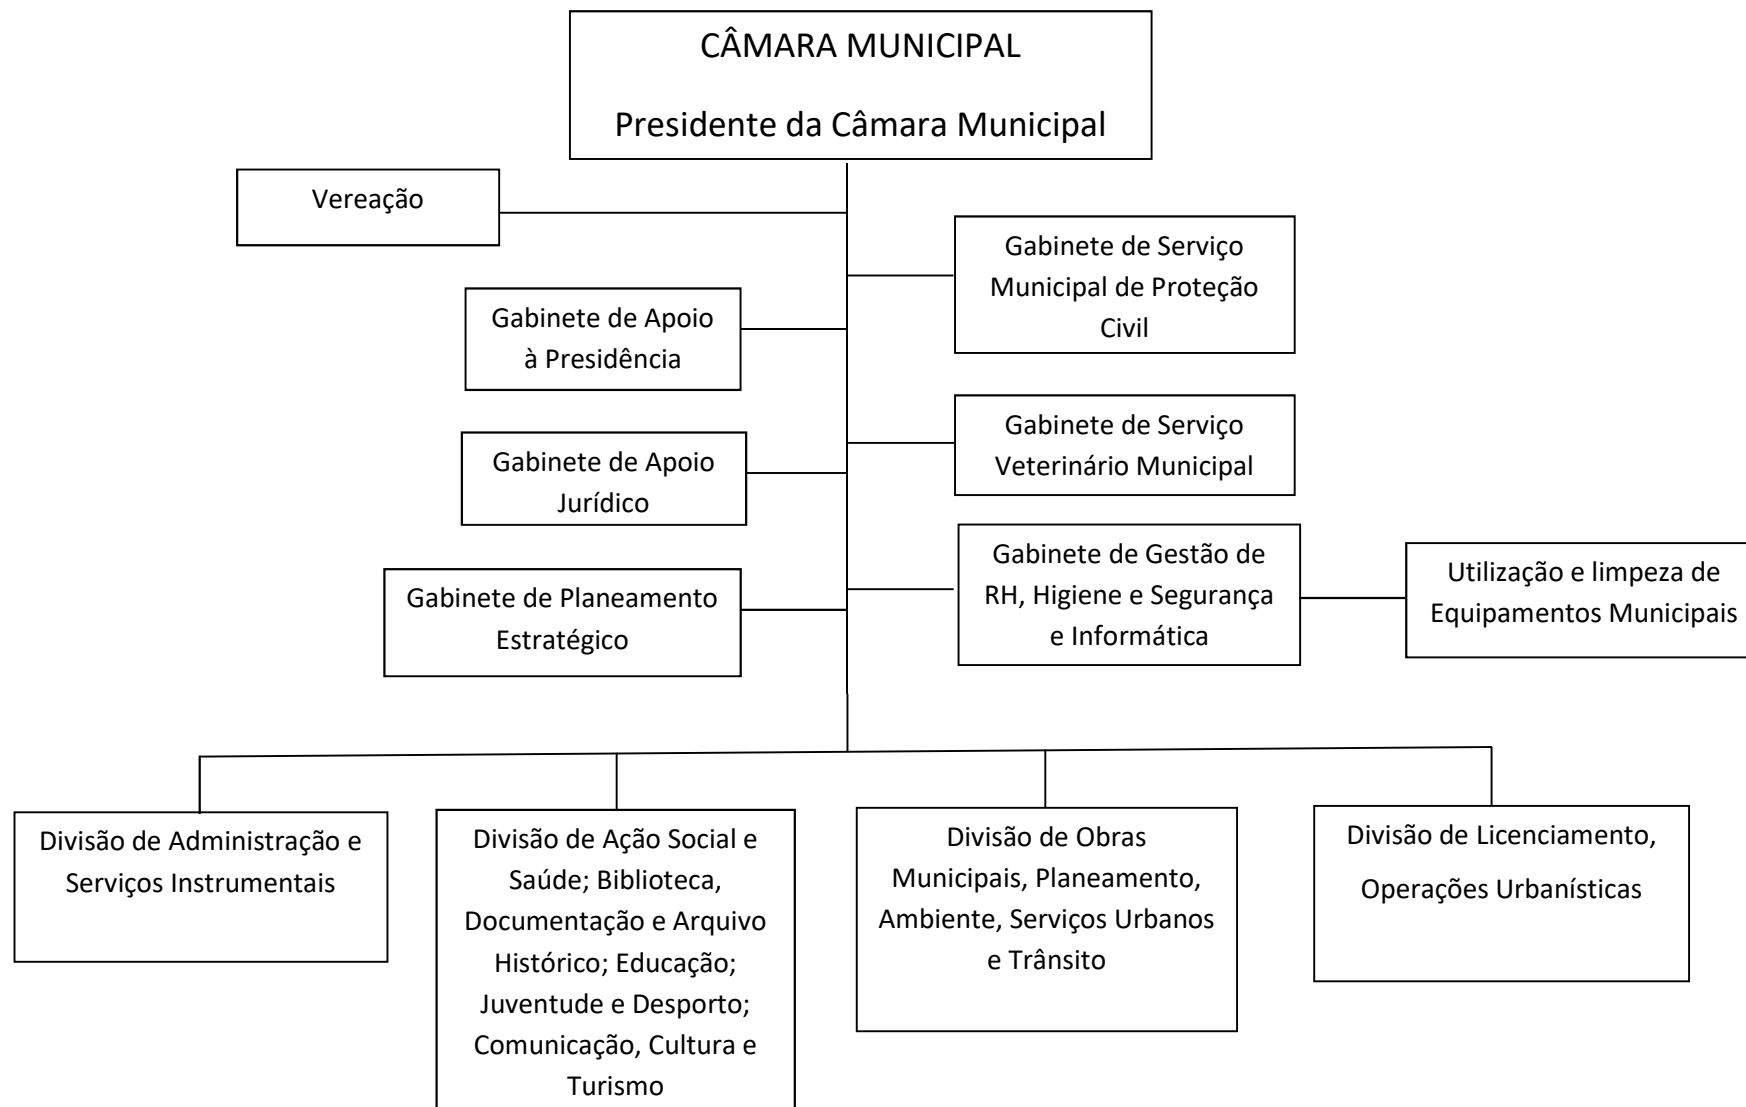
CÂMARA MUNICIPAL

Presidente da Câmara Municipal

Vereação

Gabinete de Serviço Municipal de Proteção Civil

Gabinete de Apoio à Presidência

Gabinete de Serviço Veterinário Municipal

Gabinete de Apoio Jurídico

Gabinete de Gestão de RH, Higiene e Segurança e Informática

Utilização e limpeza de Equipamentos Municipais

Gabinete de Planeamento Estratégico

Divisão de Administração e Serviços Instrumentais

Divisão de Ação Social e Saúde; Biblioteca, Documentação e Arquivo Histórico; Educação; Juventude e Desporto; Comunicação, Cultura e Turismo

Divisão de Obras Municipais, Planeamento, Ambiente, Serviços Urbanos e Trânsito

Divisão de Licenciamento, Operações Urbanísticas